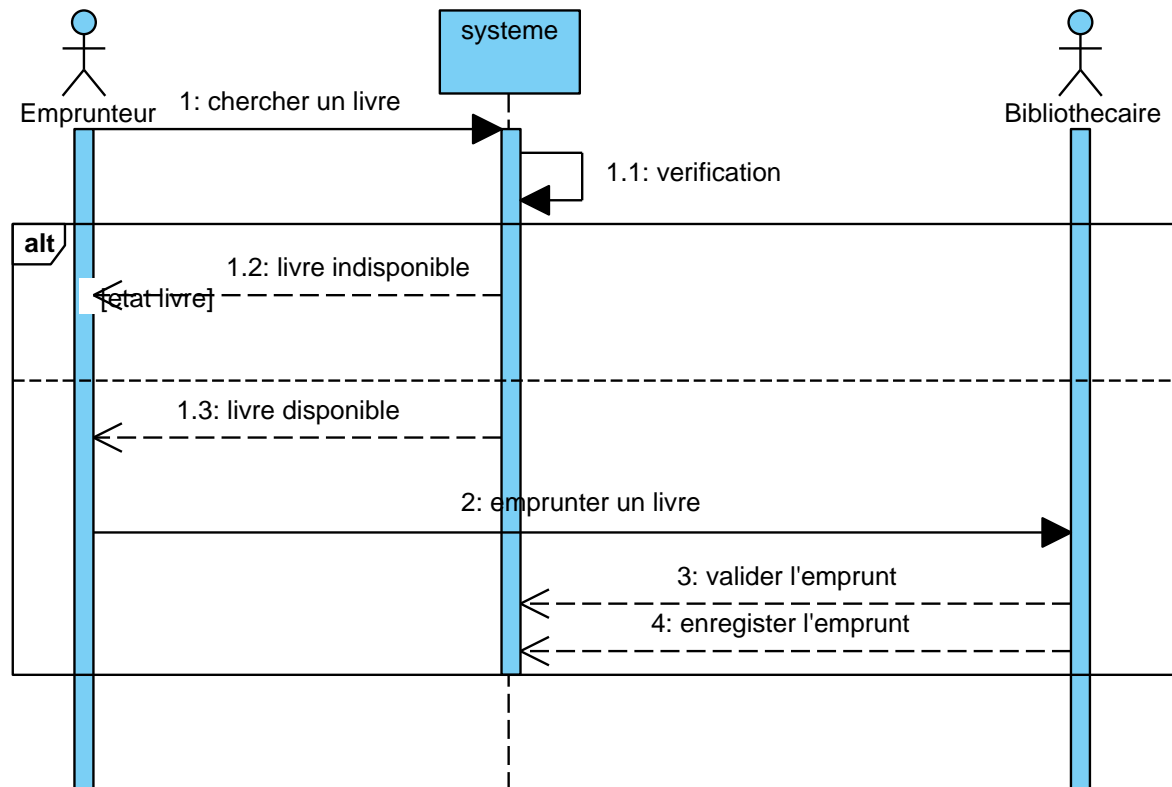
systeme

Emprunteur

Bibliothecaire

1: chercher un livre

1.1: verification

alt

1.2: livre indisponible

[etat livre]

1.3: livre disponible

2: emprunter un livre

3: valider l'emprunt

4: enregister l'emprunt